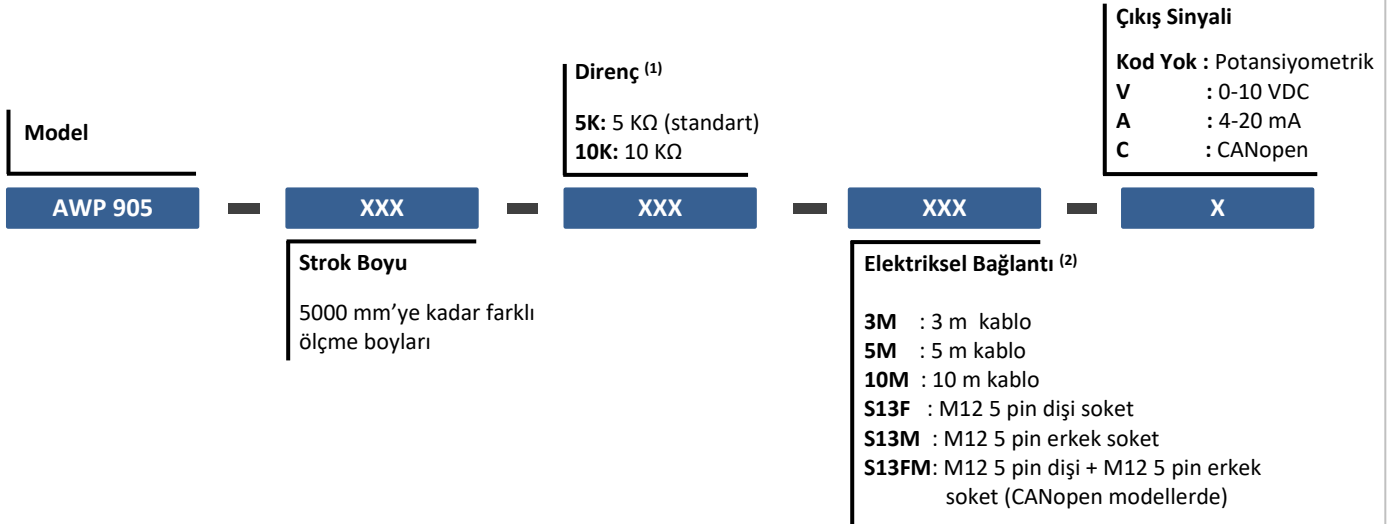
Çıkış Sinyali

Kod Yok : Potansiyometrik
V : 0-10 VDC
A : 4-20 mA
C : CANopen

Direnç $^{(1)}$

5K: 5 KΩ (standart)
10K: 10 KΩ

Model

AWP 905 - XXX - XXX - XXX - X

Strok Boyu

5000 mm'ye kadar farklı ölçme boyları

Elektriksel Bağlantı $^{(2)}$

3M : 3 m kablo
5M : 5 m kablo
10M : 10 m kablo
S13F : M12 5 pin dişi soket
S13M : M12 5 pin erkek soket
S13FM: M12 5 pin dişi + M12 5 pin erkek soket (CANopen modellerde)